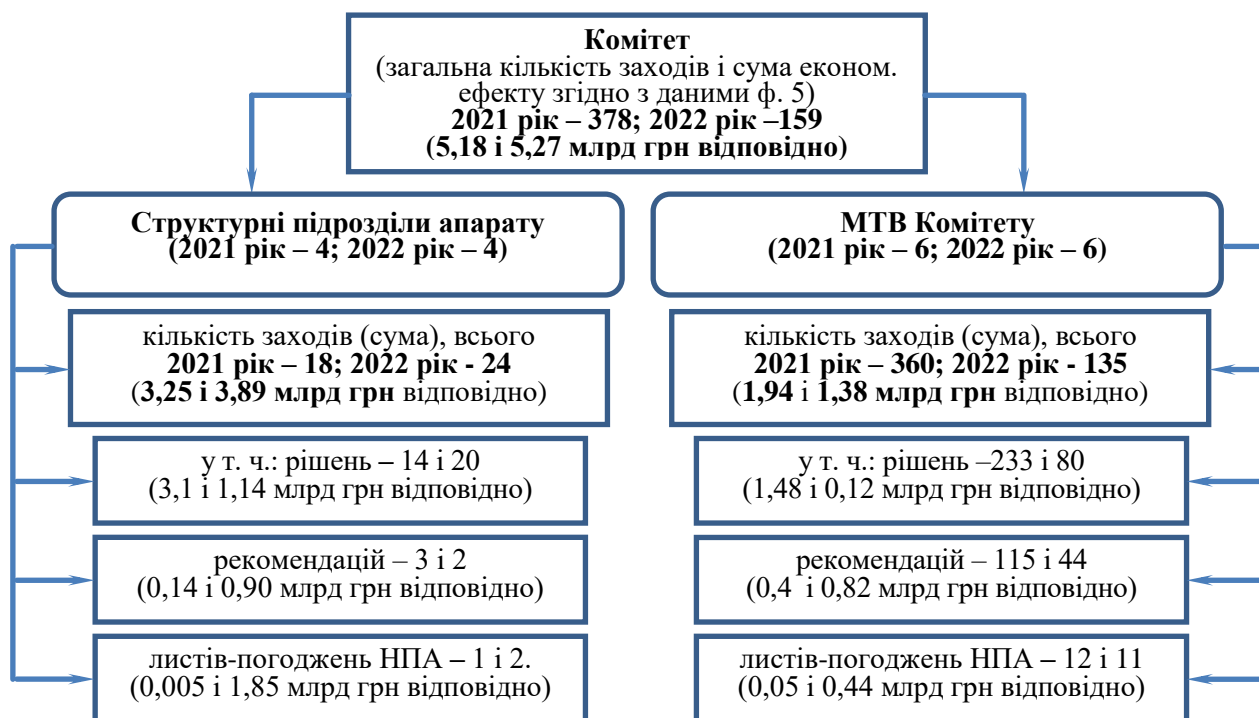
Комітет
(загальна кількість заходів і сума економ. ефекту згідно з даними ф. 5)
2021 рік – 378; 2022 рік –159
(5,18 і 5,27 млрд грн відповідно)

Структурні підрозділи апарату
(2021 рік – 4; 2022 рік – 4)

кількість заходів (сума), всього
2021 рік – 18; 2022 рік - 24
(3,25 і 3,89 млрд грн відповідно)

у т. ч.: рішень – 14 і 20
(3,1 і 1,14 млрд грн відповідно)

рекомендацій – 3 і 2
(0,14 і 0,90 млрд грн відповідно)

листів-погоджень НПА – 1 і 2.
(0,005 і 1,85 млрд грн відповідно)

МТВ Комітету
(2021 рік – 6; 2022 рік – 6)

кількість заходів (сума), всього
2021 рік – 360; 2022 рік - 135
(1,94 і 1,38 млрд грн відповідно)

у т. ч.: рішень –233 і 80
(1,48 і 0,12 млрд грн відповідно)

рекомендацій – 115 і 44
(0,4 і 0,82 млрд грн відповідно)

листів-погоджень НПА – 12 і 11
(0,05 і 0,44 млрд грн відповідно)